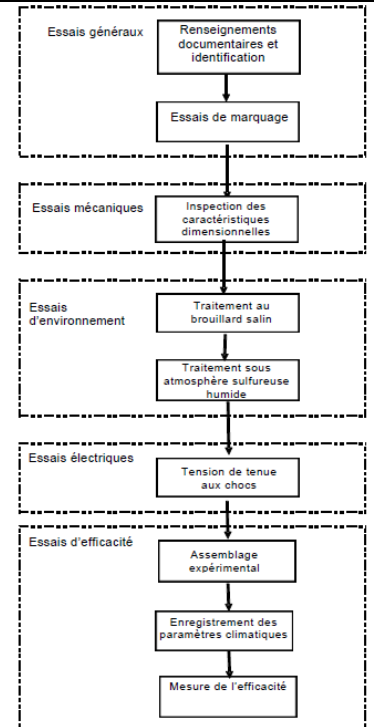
Essais généraux

Renseignements documentaires et identification

Essais de marquage

Essais mécaniques

Inspection des caractéristiques dimensionnelles

Essais d'environnement

Traitement au brouillard salin

Traitement sous atmosphère sulfureuse humide

Essais électriques

Tension de tenue aux chocs

Essais d'efficacité

Assemblage expérimental

Enregistrement des paramètres climatiques

Mesure de l'efficacité